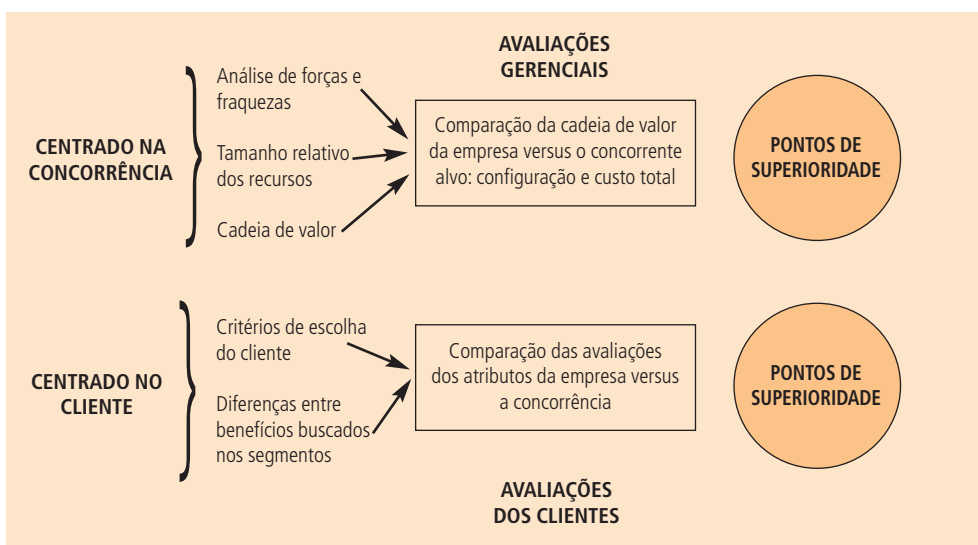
AVALIAÇÕES GERENCIAIS

CENTRADO NA CONCORRÊNCIA

Análise de forças e fraquezas

Tamanho relativo dos recursos

Cadeia de valor

Comparação da cadeia de valor da empresa versus o concorrente alvo: configuração e custo total

PONTOS DE SUPERIORIDADE

CENTRADO NO CLIENTE

Critérios de escolha do cliente

Diferenças entre benefícios buscados nos segmentos

Comparação das avaliações dos atributos da empresa versus a concorrência

PONTOS DE SUPERIORIDADE

AVALIAÇÕES DOS CLIENTES